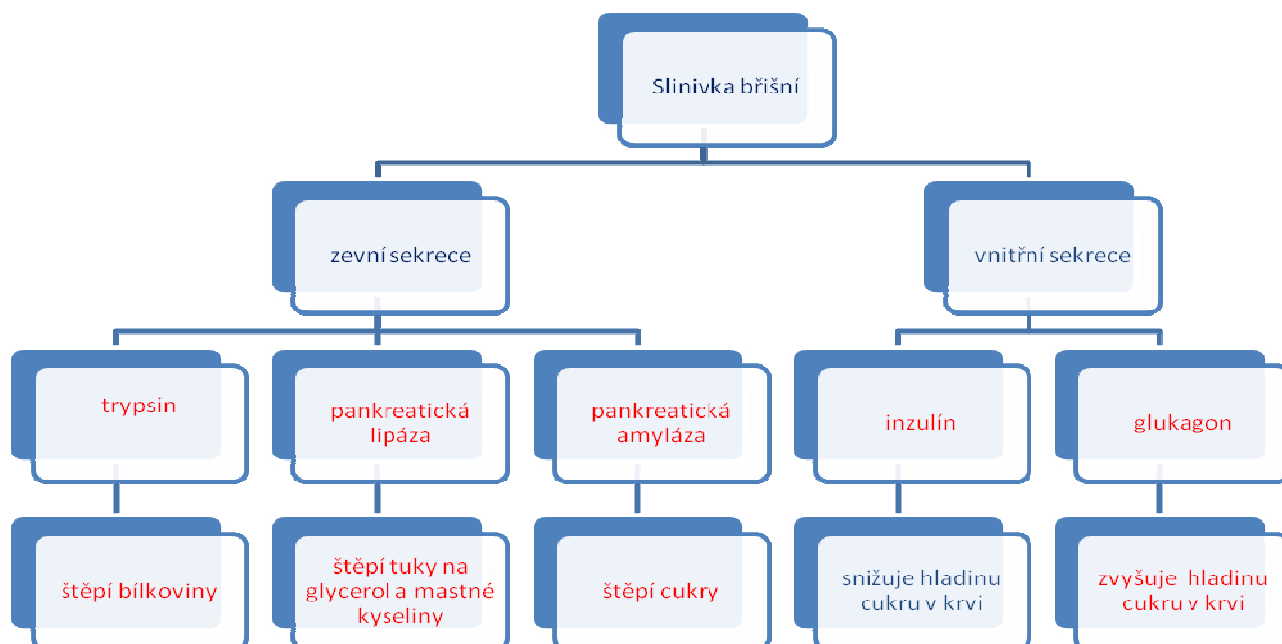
Slinivka břišní

zevní sekrece

vnitřní sekrece

trypsin

pankreatická lipáza

pankreatická amyláza

inzulín

glukagon

štěpí bílkoviny

štěpí tuky na glycerol a mastné kyseliny

štěpí cukry

snižuje hladinu cukru v krvi

zvyšuje hladinu cukru v krvi